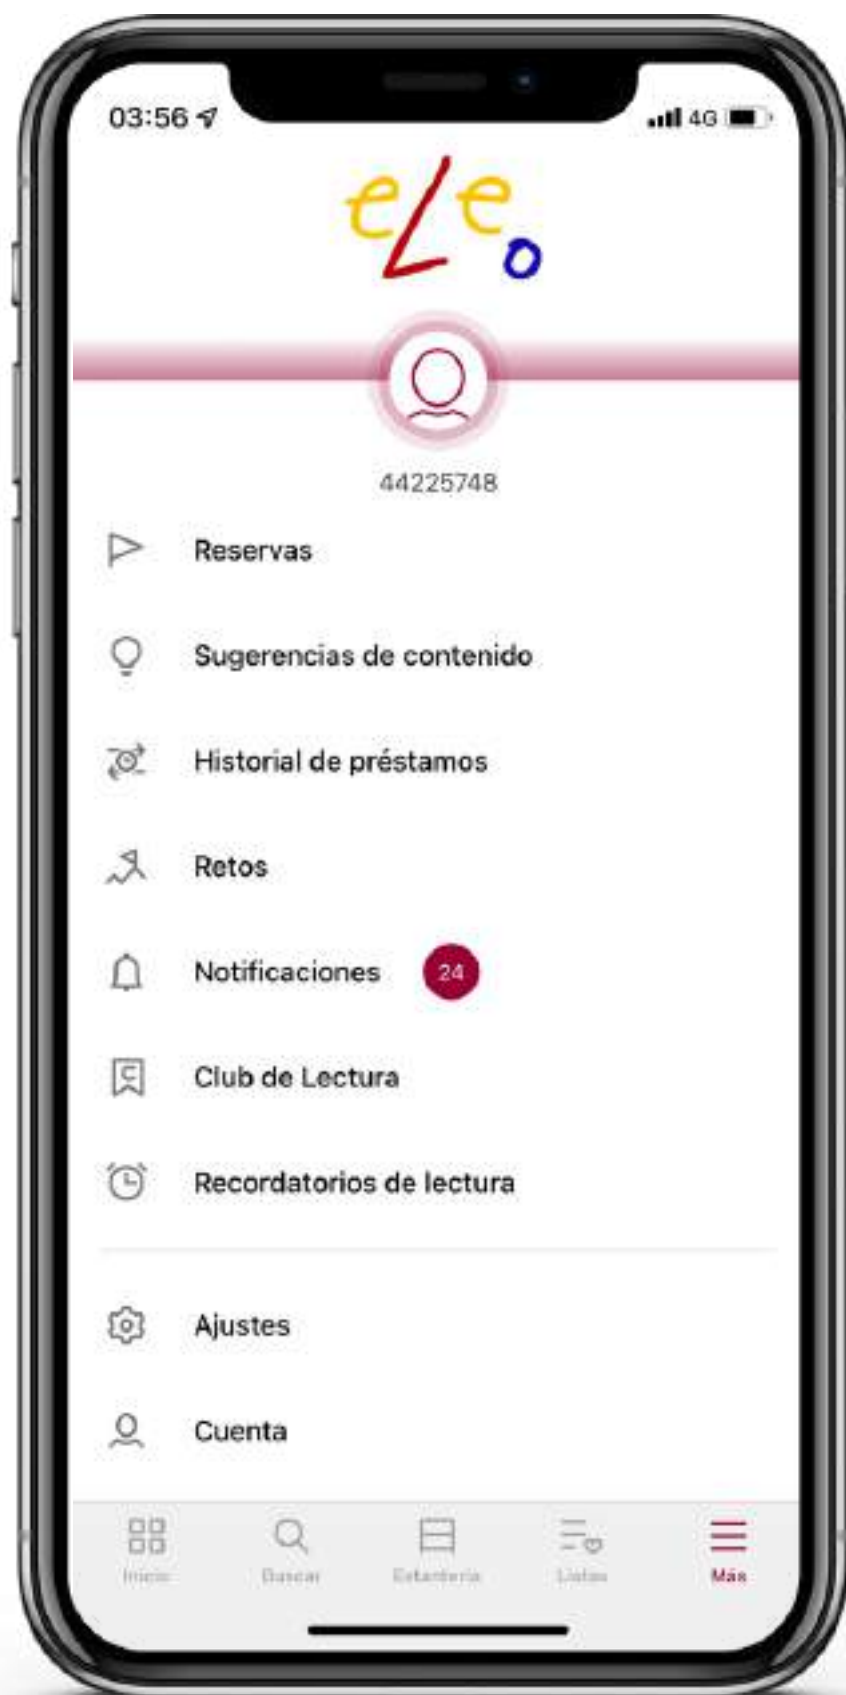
03:56
4G

eLeo

44225748

Reservas

Sugerencias de contenido

Historial de préstamos

Retos

Notificaciones 24

Club de Lectura

Recordatorios de lectura

Ajustes

Cuenta

Inicio
Buscar
Estantería
Listas
Más